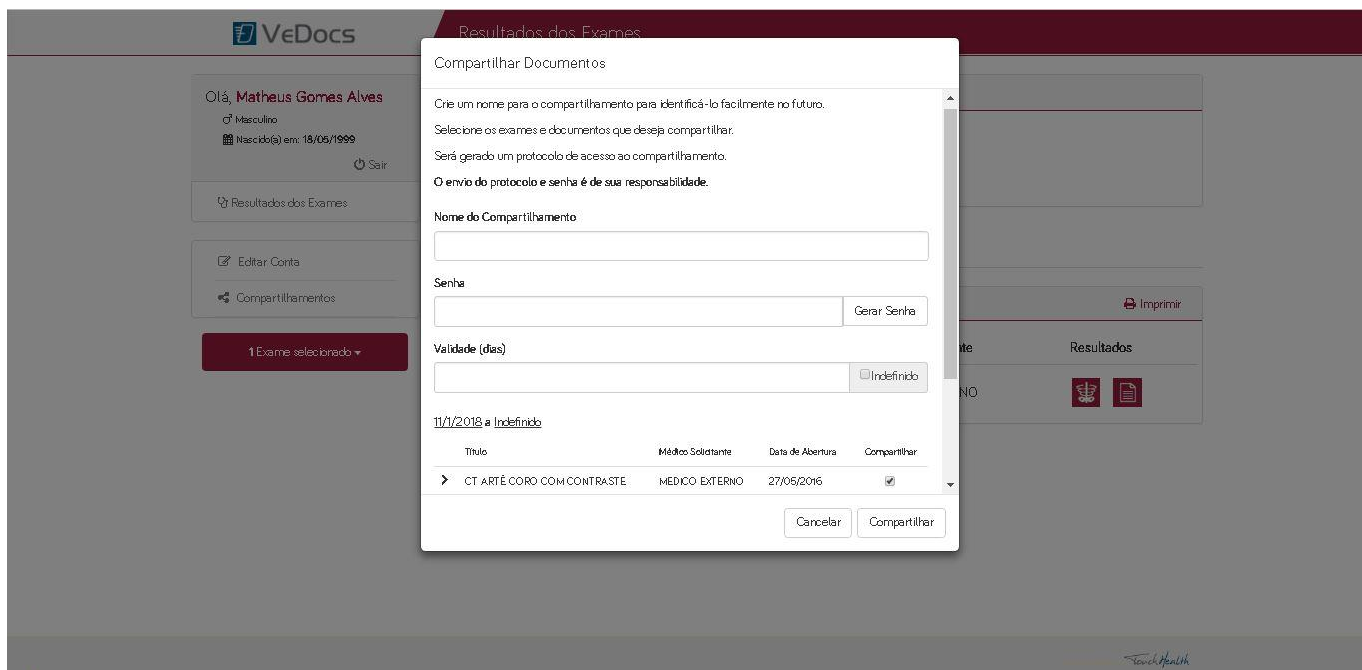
VeDocs

Resultados dos Exames

Olá, Matheus Gomes Alves
♂ Masculino
Nascido(a) em: 18/05/1999
Sair

Resultados dos Exames

Editar Conta
Compartilhamentos

1 Exame selecionado

Compartilhar Documentos

Crie um nome para o compartilhamento para identificá-lo facilmente no futuro.

Selecione os exames e documentos que deseja compartilhar.

Será gerado um protocolo de acesso ao compartilhamento.

O envio do protocolo e senha é de sua responsabilidade.

Nome do Compartilhamento

Senha

Gerar Senha

Validade (dias)

Indefinido

11/1/2018 a Indefinido

| | Título | Médico Solicitante | Data de Abertura | Compartilhar |
|---|---|---|---|---|
| > | CT ARTÉ CORO COM CONTRASTE | MEDICO EXTERNO | 27/05/2016 | ✔ |

Cancelar Compartilhar

Imprimir

nte Resultados

NO

TouchHealth